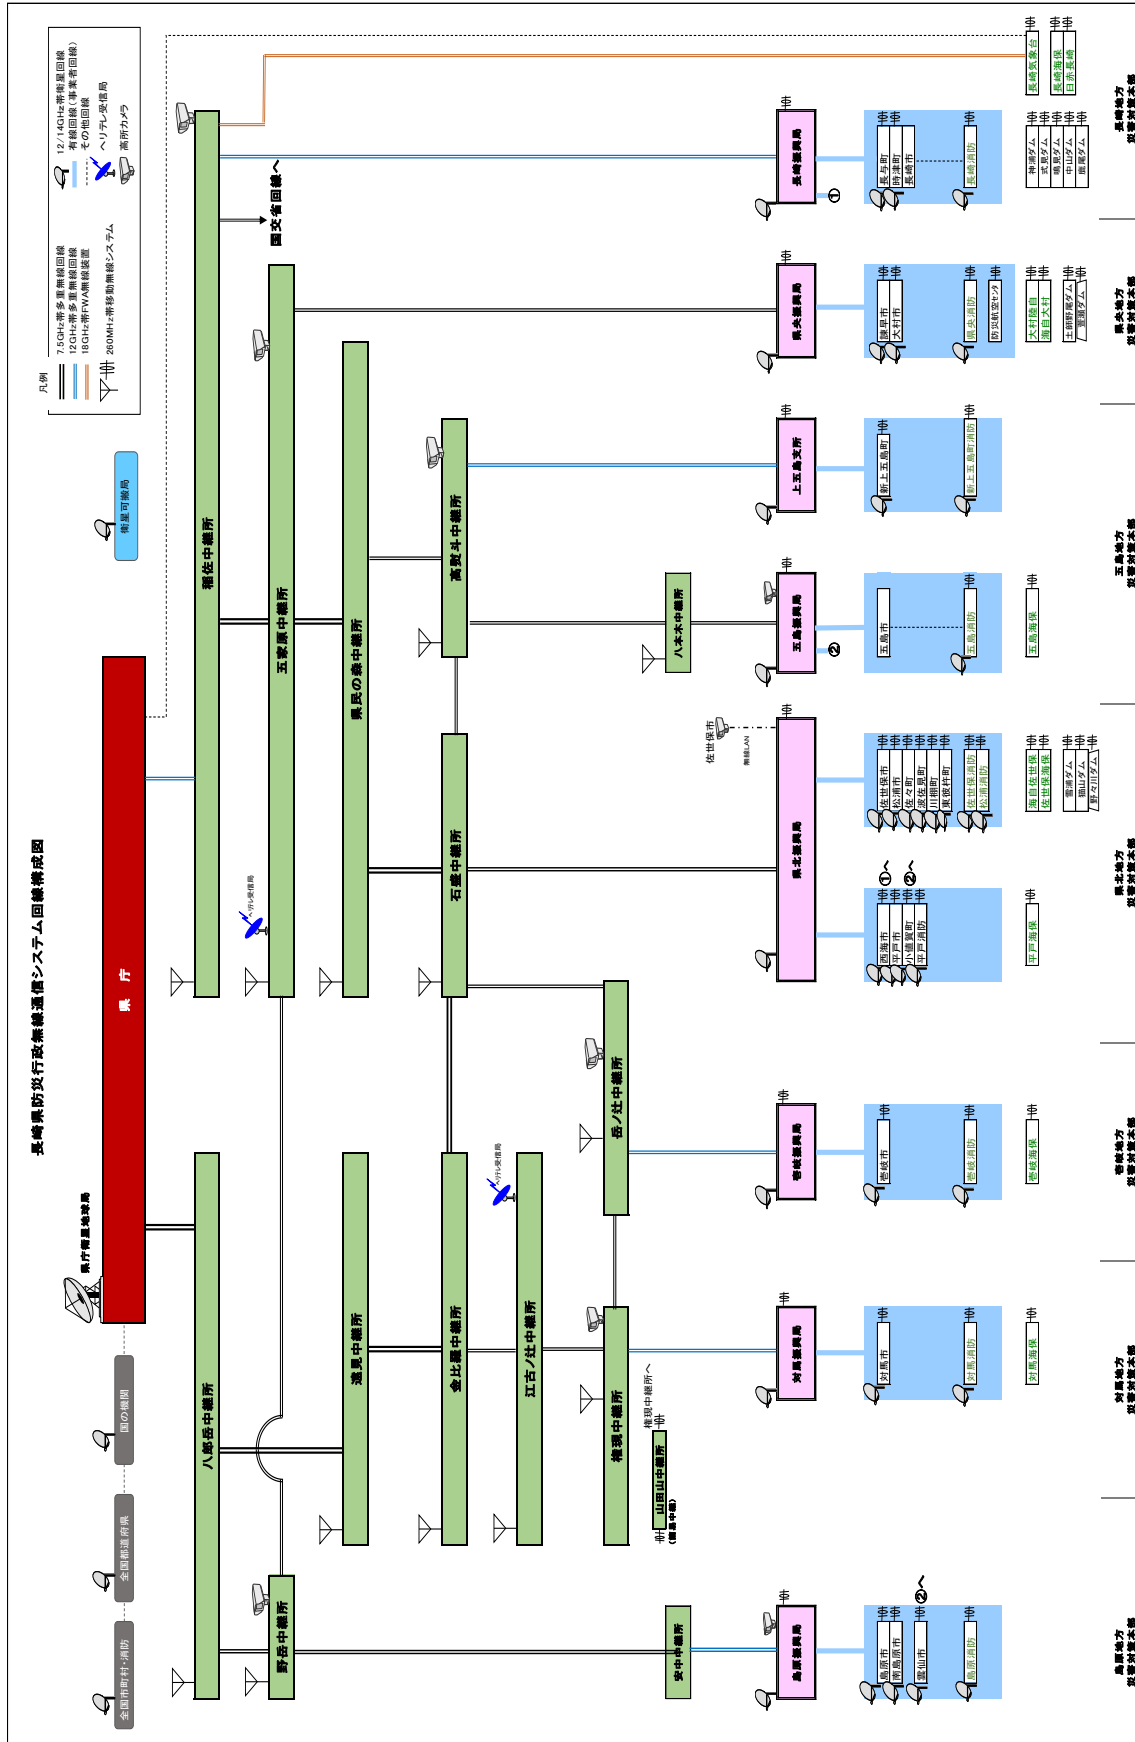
長崎県防災行政無線通信システム回線構成図

凡例
7.5GHz帯多重無線回線
12GHz帯多重無線回線
18GHz帯FWA無線装置
260MHz帯移動無線システム
12/14GHz帯衛星回線
有線回線（事業者回線）
その他回線
ヘリテレ受信局
高所カメラ

衛星可搬局

県庁
県庁衛星地球局
国の機関
全国都道府県
全国市町村・消防

稲佐中継所
五家原中継所
県民の森中継所
高対斗中継所
八木木中継所
石盛中継所
岳ノ辻中継所
八郎岳中継所
遠見中継所
金比羅中継所
江古ノ辻中継所
権現中継所
山田山中継所（無線中継）
権現中継所へ
野岳中継所
安中中継所
国交省回線へ
ヘリテレ受信局
ヘリテレ受信局
佐世保市
無線LAN

長崎振興局
県央振興局
上五島支所
五島振興局
県北振興局
壱岐振興局
対馬振興局
島原振興局

長与町
時津町
長崎市
長崎消防
神浦ダム
式見ダム
鳴見ダム
中山ダム
雪浦ダム
長崎気象台
長崎海保
日赤長崎

諫早市
大村市
県央消防
防災航空センター
大村陸自
海自大村
土師野尾ダム
萱瀬ダム

新上五島町
新上五島町消防

五島市
五島消防
五島海保

佐世保市
松浦市
佐々町
波佐見町
川棚町
東彼杵町
佐世保消防
松浦消防
海自佐世保
佐世保海保
菰田ダム
相山ダム
野々川ダム

西海市
平戸市
小値賀町
平戸消防
平戸海保

壱岐市
壱岐消防
壱岐海保

対馬市
対馬消防
対馬海保

島原市
南島原市
雲仙市
島原消防

長崎地方災害対策本部
県央地方災害対策本部
五島地方災害対策本部
県北地方災害対策本部
壱岐地方災害対策本部
対馬地方災害対策本部
島原地方災害対策本部